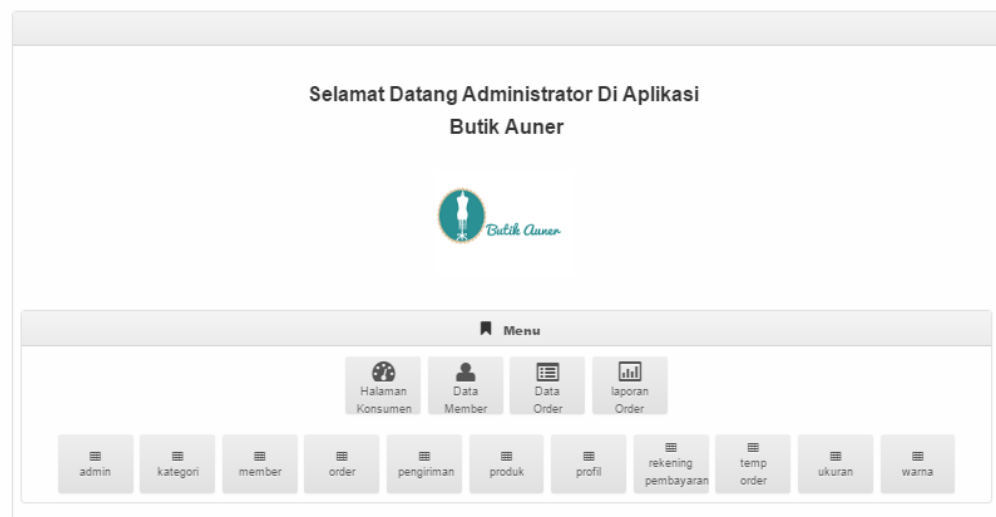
Selamat Datang Administrator Di Aplikasi
Butik Auner

Butik Auner

Menu

Halaman Konsumen

Data Member

Data Order

laporan Order

admin

kategori

member

order

pengiriman

produk

profil

rekening pembayaran

temp order

ukuran

warna